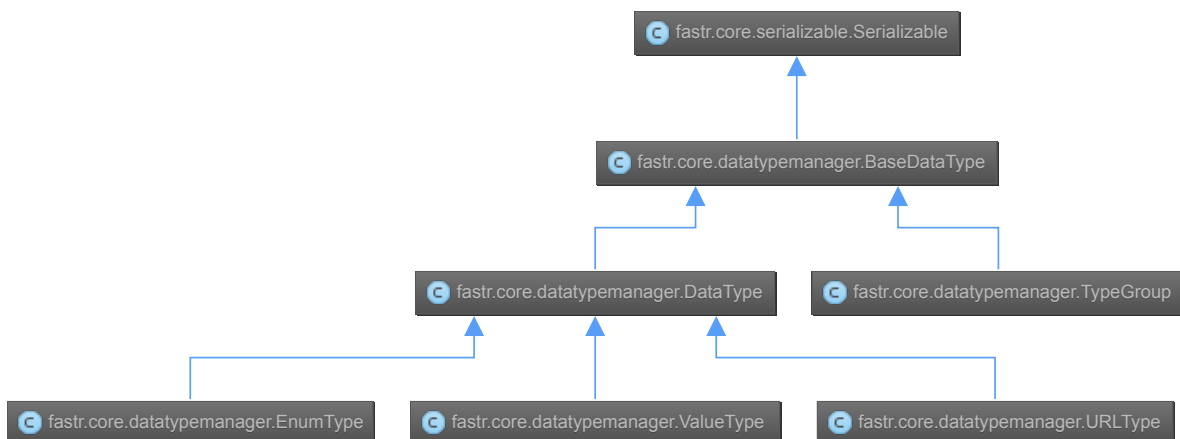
C fastr.core.serializable.Serializable

C fastr.core.datatypemanager.BaseDataType

C fastr.core.datatypemanager.DataType

C fastr.core.datatypemanager.TypeGroup

C fastr.core.datatypemanager.EnumType

C fastr.core.datatypemanager.ValueType

C fastr.core.datatypemanager.URLType